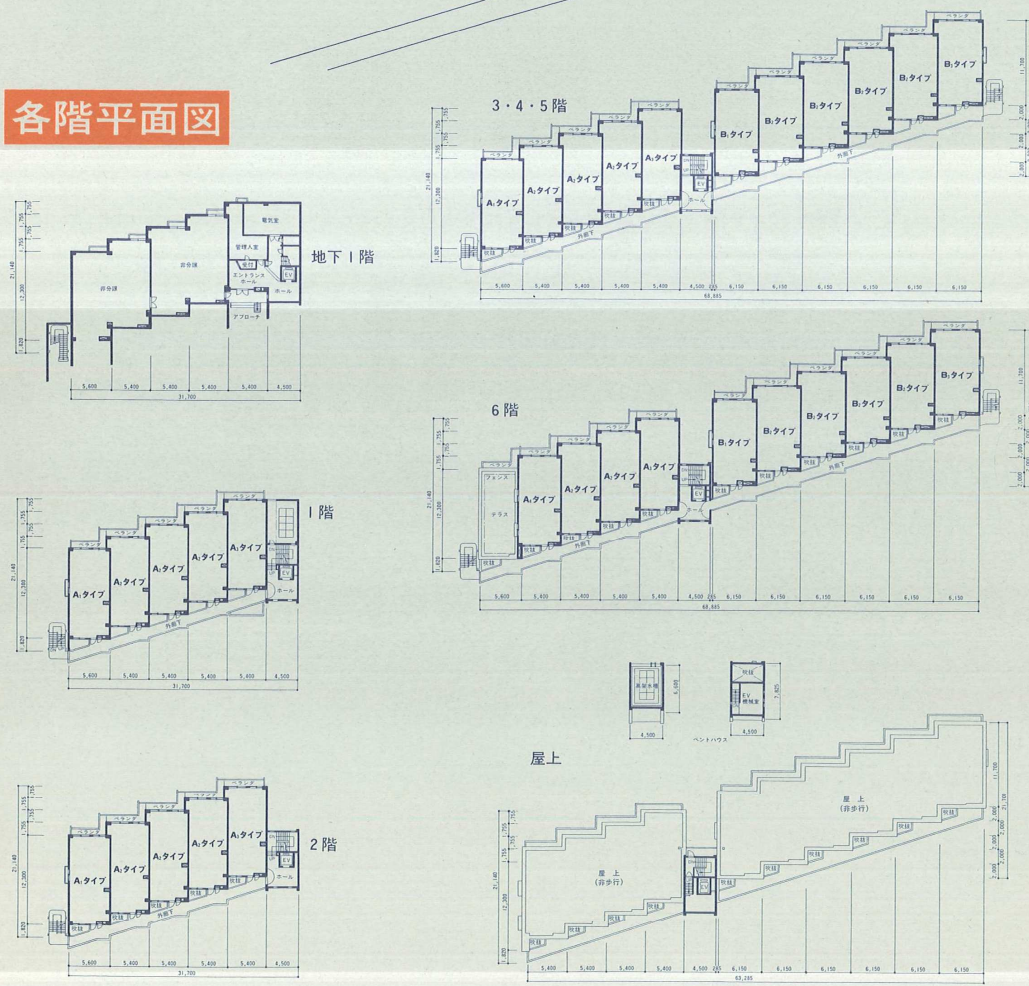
各階平面図

3・4・5階

ベランダ
A₁タイプ
A₁タイプ
A₁タイプ
A₁タイプ
A₁タイプ
B₁タイプ
B₁タイプ
B₁タイプ
B₁タイプ
B₁タイプ
B₁タイプ
外廊下
ホール
EV
物置

5,600 5,400 5,400 5,400 5,400 4,500 6,150 6,150 6,150 6,150 6,150 6,150
68,685

地下1階

非分譲
分譲
管理人室
電気室
エントランスホール
ホール
EV
アプローチ

5,600 5,400 5,400 5,400 5,400 4,500
31,700

6階

フェンス
テラス
ベランダ
A₁タイプ
A₁タイプ
A₁タイプ
A₁タイプ
B₁タイプ
B₁タイプ
B₁タイプ
B₁タイプ
B₁タイプ
B₁タイプ
外廊下
ホール
EV

5,600 5,400 5,400 5,400 5,400 4,500 6,150 6,150 6,150 6,150 6,150 6,150
68,685

1階

ベランダ
A₁タイプ
A₁タイプ
A₁タイプ
A₁タイプ
A₁タイプ
外廊下
ホール
EV

5,600 5,400 5,400 5,400 5,400 4,500
31,700

高架水槽
EV機械室
4,500
4,500
ペントハウス

屋上

屋上(非歩行)
屋上(非歩行)
EV
物置

5,400 5,400 5,400 5,400 4,500 6,150 6,150 6,150 6,150 6,150 6,150
63,285

2階

ベランダ
A₁タイプ
A₁タイプ
A₁タイプ
A₁タイプ
A₁タイプ
物置
外廊下
ホール
EV

5,600 5,400 5,400 5,400 5,400 4,500
31,700

1,755 1,755 21,140 12,300 1,820 11,700 2,000